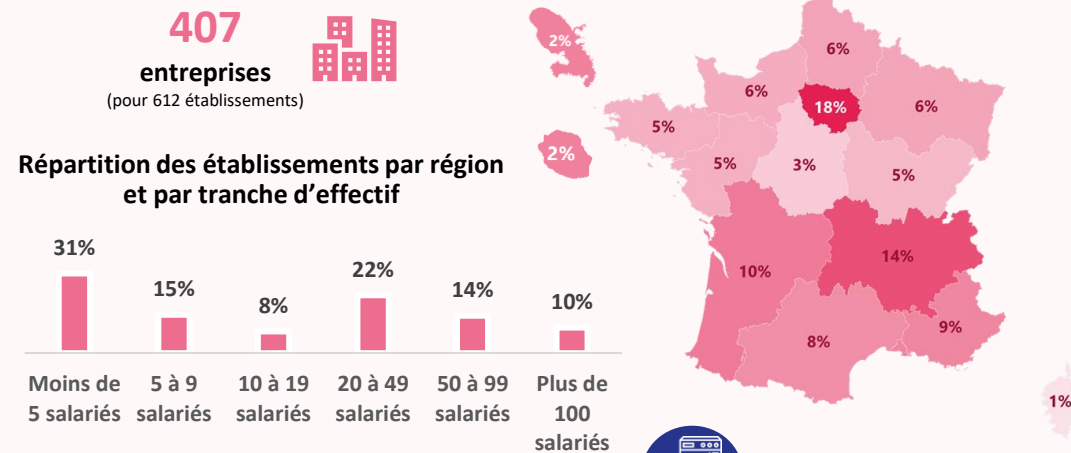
407
entreprises
(pour 612 établissements)

Répartition des établissements par région et par tranche d'effectif

31%
15%
8%
22%
14%
10%

Moins de 5 salariés
5 à 9 salariés
10 à 19 salariés
20 à 49 salariés
50 à 99 salariés
Plus de 100 salariés

2%
2%
6%
6%
18%
6%
5%
5%
3%
5%
10%
14%
9%
8%
1%